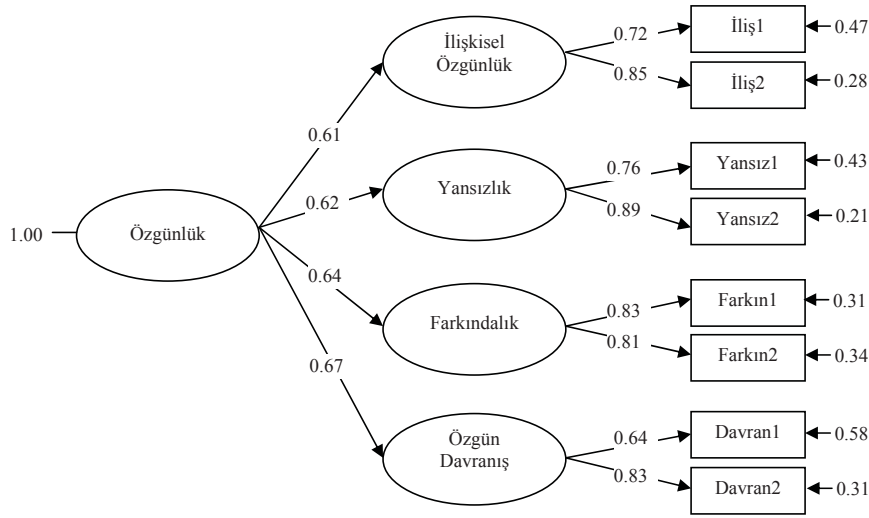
1.00

Özgünlük

0.61

0.62

0.64

0.67

İlişkisel Özgünlük

0.72

0.85

İliş1

0.47

İliş2

0.28

Yansızlık

0.76

0.89

Yansız1

0.43

Yansız2

0.21

Farkındalık

0.83

0.81

Farkın1

0.31

Farkın2

0.34

Özgün Davranış

0.64

0.83

Davran1

0.58

Davran2

0.31